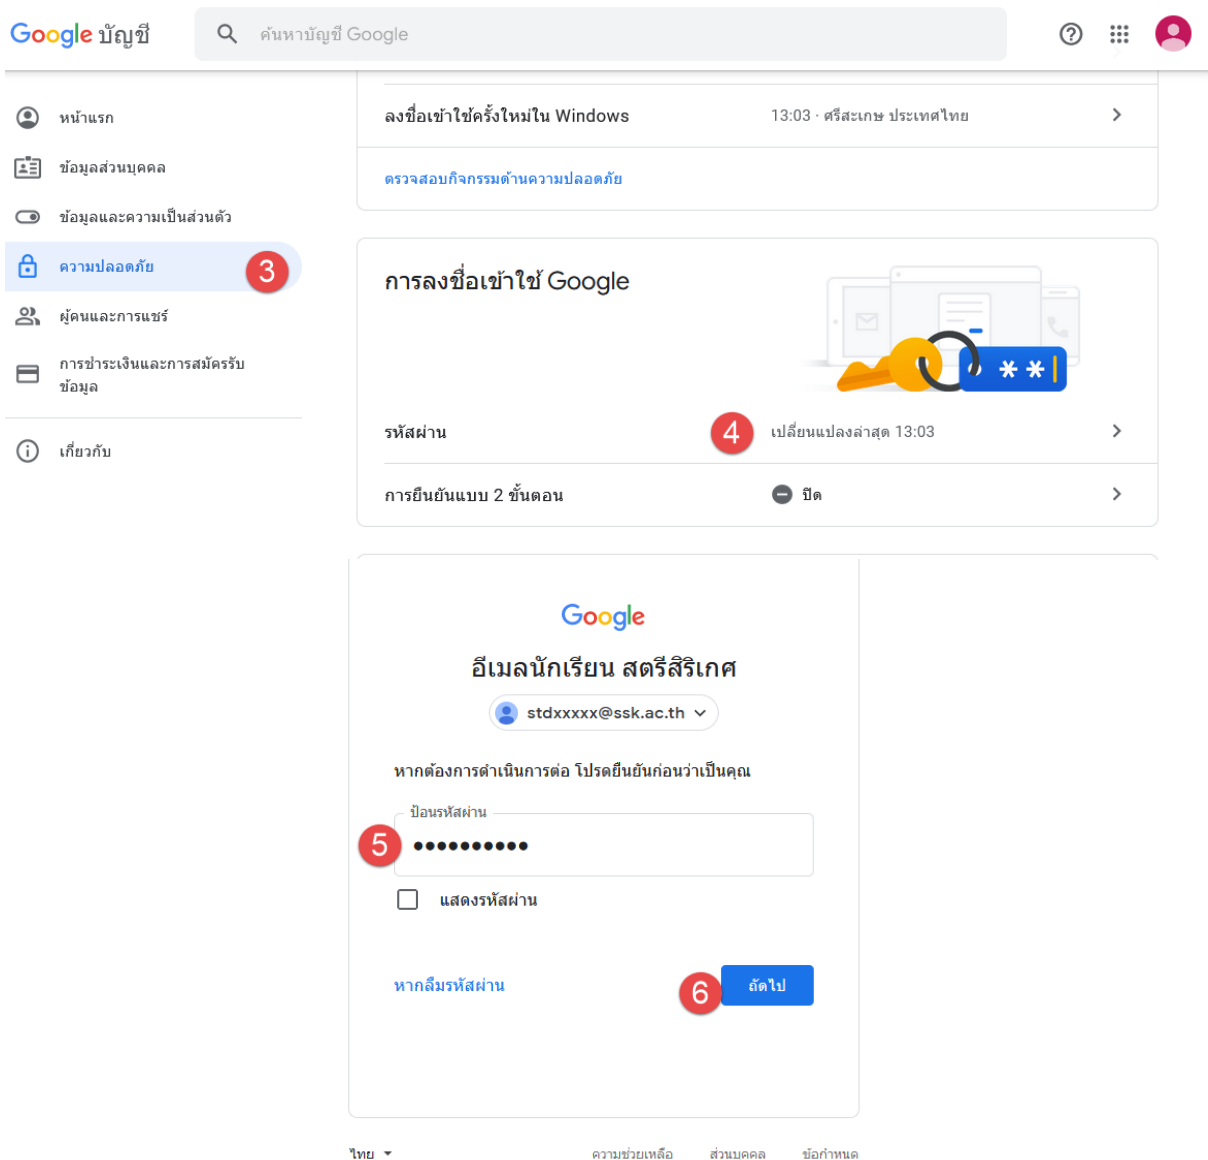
Google บัญชี

ค้นหาบัญชี Google

หน้าแรก

ข้อมูลส่วนบุคคล

ข้อมูลและความเป็นส่วนตัว

ความปลอดภัย

3

ผู้คนและการแชร์

การชำระเงินและการสมัครรับข้อมูล

เกี่ยวกับ

ลงชื่อเข้าใช้ครั้งใหม่ใน Windows

13:03 · ศรีสะเกษ ประเทศไทย

ตรวจสอบกิจกรรมด้านความปลอดภัย

การลงชื่อเข้าใช้ Google

**

รหัสผ่าน

4

เปลี่ยนแปลงล่าสุด 13:03

การยืนยันแบบ 2 ขั้นตอน

ปิด

Google

อีเมลนักเรียน สตรีสิริเกศ

stdxxxxx@ssk.ac.th

หากต้องการดำเนินการต่อ โปรดยืนยันก่อนว่าเป็นคุณ

ป้อนรหัสผ่าน

5

••••••••••

แสดงรหัสผ่าน

หากลืมรหัสผ่าน

6

ถัดไป

ไทย

ความช่วยเหลือ

ส่วนบุคคล

ข้อกำหนด